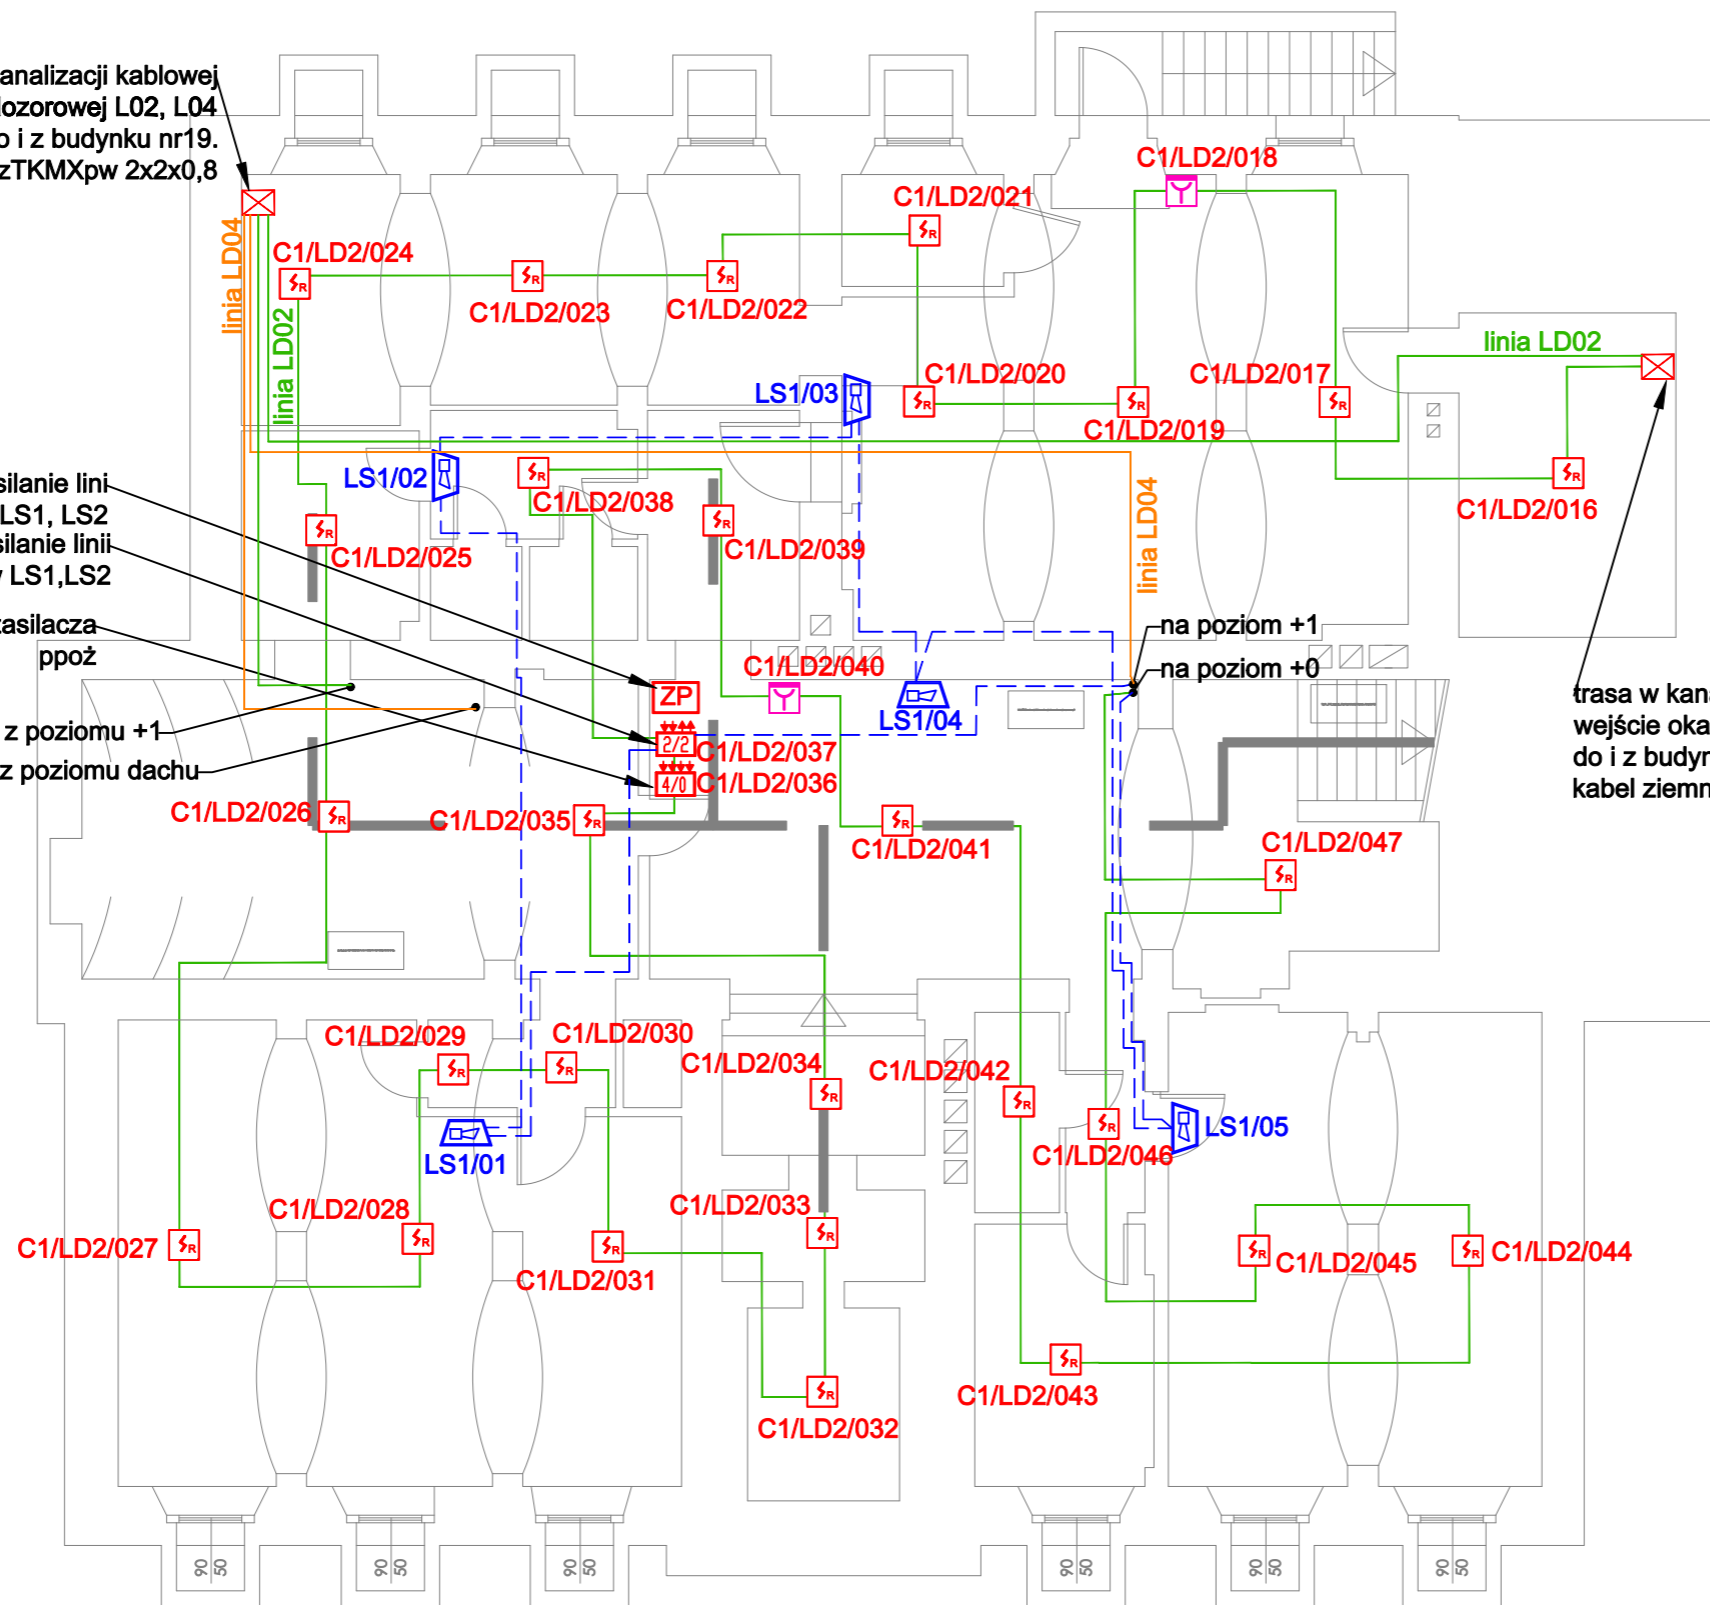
analizacji kablowej
dozorowej L02, L04
o i z budynku nr19.
zTKMXpw 2x2x0,8

C1/LD2/018
C1/LD2/021
C1/LD2/024
linia LD04
linia LD02
C1/LD2/023
C1/LD2/022
linia LD02
C1/LD2/020
C1/LD2/017
LS1/03
C1/LD2/019
LS1/02
silanie lini
LS1, LS2
silanie linii
LS1,LS2
C1/LD2/038
C1/LD2/016
C1/LD2/025
C1/LD2/039
linia LD04
zasilacza
ppoż
na poziom +1
na poziom +0
C1/LD2/040
ZP
LS1/04
trasa w kana
wejście oka
do i z budyn
kabel ziemn
z poziomu +1
z poziomu dachu
2/2
C1/LD2/037
4/0
C1/LD2/036
C1/LD2/026
C1/LD2/035
C1/LD2/041
C1/LD2/047
C1/LD2/029
C1/LD2/030
C1/LD2/034
C1/LD2/042
LS1/05
LS1/01
C1/LD2/046
C1/LD2/028
C1/LD2/033
C1/LD2/027
C1/LD2/031
C1/LD2/045
C1/LD2/044
C1/LD2/032
C1/LD2/043
90 50
90 50
90 50
90 50
90 50
90 50